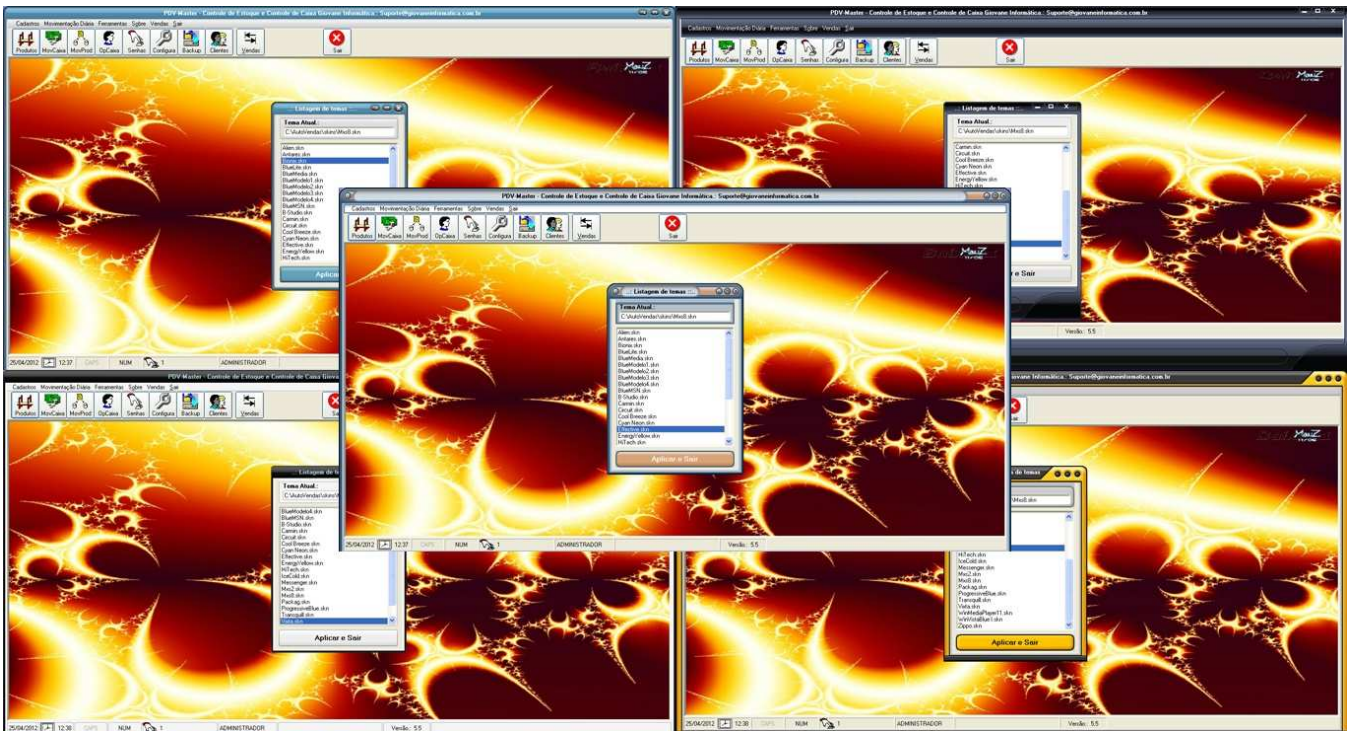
PDV-Master - Controle de Estoque e Controle de Caixa Giovane Informática - Suporte@giovaneinformatica.com.br
Cadastros Movimentação Diária Ferramentas Sobre Vendas Sair
Produtos MovCaixa MovProd OpCaixa Senhas Configura Backup Clientes Vendas Sair
Listagem de temas
Tema Atual:
C:\AutoVendas\skins\Mxs8.skn
Alien.skn
Antares.skn
Blue.skn
BlueLite.skn
BlueMedia.skn
BlueModelo1.skn
BlueModelo2.skn
BlueModelo3.skn
BlueModelo4.skn
BlueMSN.skn
B Studio.skn
Camen.skn
Circuit.skn
Cool Breeze.skn
Cyan Neon.skn
Effective.skn
EnergyYellow.skn
HiTech.skn
Aplicar e Sair
25/04/2012 12:37 CAPS NUM 1 ADMINISTRADOR

PDV-Master - Controle de Estoque e Controle de Caixa Giovane Informática - Suporte@giovaneinformatica.com.br
Cadastros Movimentação Diária Ferramentas Sobre Vendas Sair
Produtos MovCaixa MovProd OpCaixa Senhas Configura Backup Clientes Vendas Sair
Listagem de temas
Tema Atual:
C:\AutoVendas\skins\Mxs8.skn
Camen.skn
Circuit.skn
Cool Breeze.skn
Cyan Neon.skn
Effective.skn
EnergyYellow.skn
HiTech.skn
e Sair
Versão: 5.5

PDV-Master - Controle de Estoque e Controle de Caixa Giovane Informática - Suporte@giovaneinformatica.com.br
Cadastros Movimentação Diária Ferramentas Sobre Vendas Sair
Produtos MovCaixa MovProd OpCaixa Senhas Configura Backup Clientes Vendas Sair
Listagem de temas
Tema Atual:
C:\AutoVendas\skins\Mxs8.skn
Alien.skn
Antares.skn
Bionix.skn
BlueLite.skn
BlueMedia.skn
BlueModelo1.skn
BlueModelo2.skn
BlueModelo3.skn
BlueModelo4.skn
BlueMSN.skn
B Studio.skn
Camen.skn
Circuit.skn
Cool Breeze.skn
Cyan Neon.skn
Effective.skn
EnergyYellow.skn
HiTech.skn
Aplicar e Sair
25/04/2012 12:37 CAPS NUM 1 ADMINISTRADOR Versão: 5.5

PDV-Master - Controle de Estoque e Controle de Caixa Giov
Cadastros Movimentação Diária Ferramentas Sobre Vendas Sair
Produtos MovCaixa MovProd OpCaixa Senhas Configura Backup Clientes Vendas
Listagem de t
Tema Atual:
C:\AutoVendas\skins\M
BlueModelo4.skn
BlueMSN.skn
B Studio.skn
Camen.skn
Circuit.skn
Cool Breeze.skn
Cyan Neon.skn
Effective.skn
EnergyYellow.skn
HiTech.skn
IceCold.skn
Messenger.skn
Mxs2.skn
Mxs8.skn
Packag.skn
ProgressiveBlue.skn
Tranquil.skn
Vista.skn
Aplicar e Sair
25/04/2012 12:38 CAPS NUM 1 ADMINISTRADOR Versão: 5.5

Giovane Informática - Suporte@giovaneinformatica.com.br
s de temas
Mxs8.skn
HiTech.skn
IceCold.skn
Messenger.skn
Mxs2.skn
Mxs8.skn
Packag.skn
ProgressiveBlue.skn
Tranquil.skn
Vista.skn
WinMediaPlayer11.skn
WinVistaBlue1.skn
Zippo.skn
Aplicar e Sair
25/04/2012 12:38 CAPS NUM 1 ADMINISTRADOR Versão: 5.5